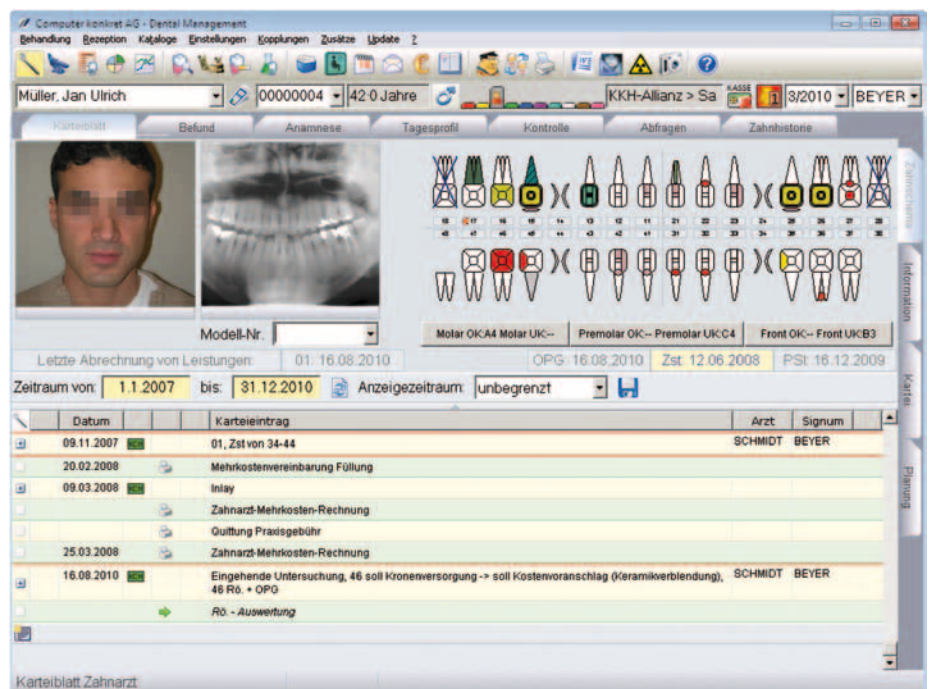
Computer konkret AG - Dental Management

Behandlung Rezeption Kataloge Einstellungen Kopplungen Zusätze Update ?

Müller, Jan Ulrich
00000004
42 0 Jahre
KKH-Allianz > Sa
KASSE
1
3/2010
BEYER

Karteiblatt
Befund
Anamnese
Tagesprofil
Kontrolle
Abfragen
Zahnhistorie

Zahnschema
Information
Kartei
Planung

Modell-Nr.

Molar OK:A4 Molar UK:--
Premolar OK:-- Premolar UK:C4
Front OK:-- Front UK:B3

Letzte Abrechnung von Leistungen: 01: 16.08.2010
OPG: 16.08.2010
Zst: 12.06.2008
PSI: 16.12.2009

Zeitraum von: 1.1.2007 bis: 31.12.2010 Anzeigezeitraum: unbegrenzt

| | Datum | | | Karteieintrag | Arzt | Signum |
|---|---|---|---|---|---|---|
| | 09.11.2007 | | | 01, Zst von 34-44 | SCHMIDT | BEYER |
| | 20.02.2008 | | | Mehrkostenvereinbarung Füllung | | |
| | 09.03.2008 | | | Inlay | | |
| | | | | Zahnarzt-Mehrkosten-Rechnung | | |
| | | | | Quittung Praxisgebühr | | |
| | 25.03.2008 | | | Zahnarzt-Mehrkosten-Rechnung | | |
| | 16.08.2010 | | | Eingehende Untersuchung, 46 soll Kronenversorgung -> soll Kostenvoranschlag (Keramikverblendung), 46 Rö. + OPG | SCHMIDT | BEYER |
| | | | | Rö. - Auswertung | | |

Karteiblatt Zahnarzt